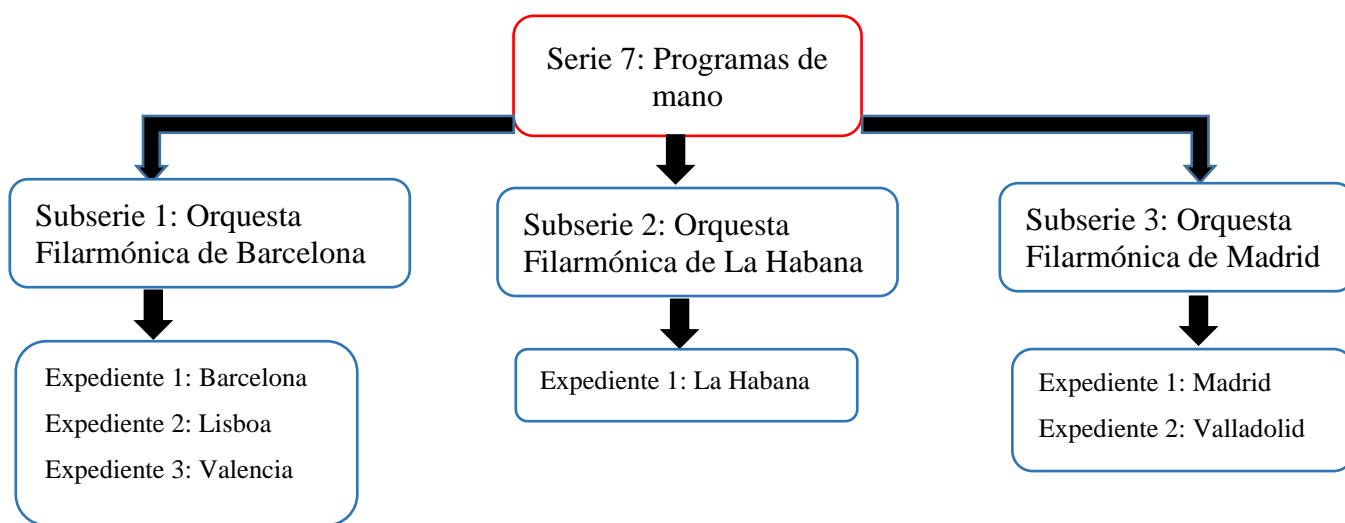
Serie 7: Programas de mano

Subserie 1: Orquesta Filarmónica de Barcelona

Subserie 2: Orquesta Filarmónica de La Habana

Subserie 3: Orquesta Filarmónica de Madrid

Expediente 1: Barcelona
Expediente 2: Lisboa
Expediente 3: Valencia

Expediente 1: La Habana

Expediente 1: Madrid
Expediente 2: Valladolid